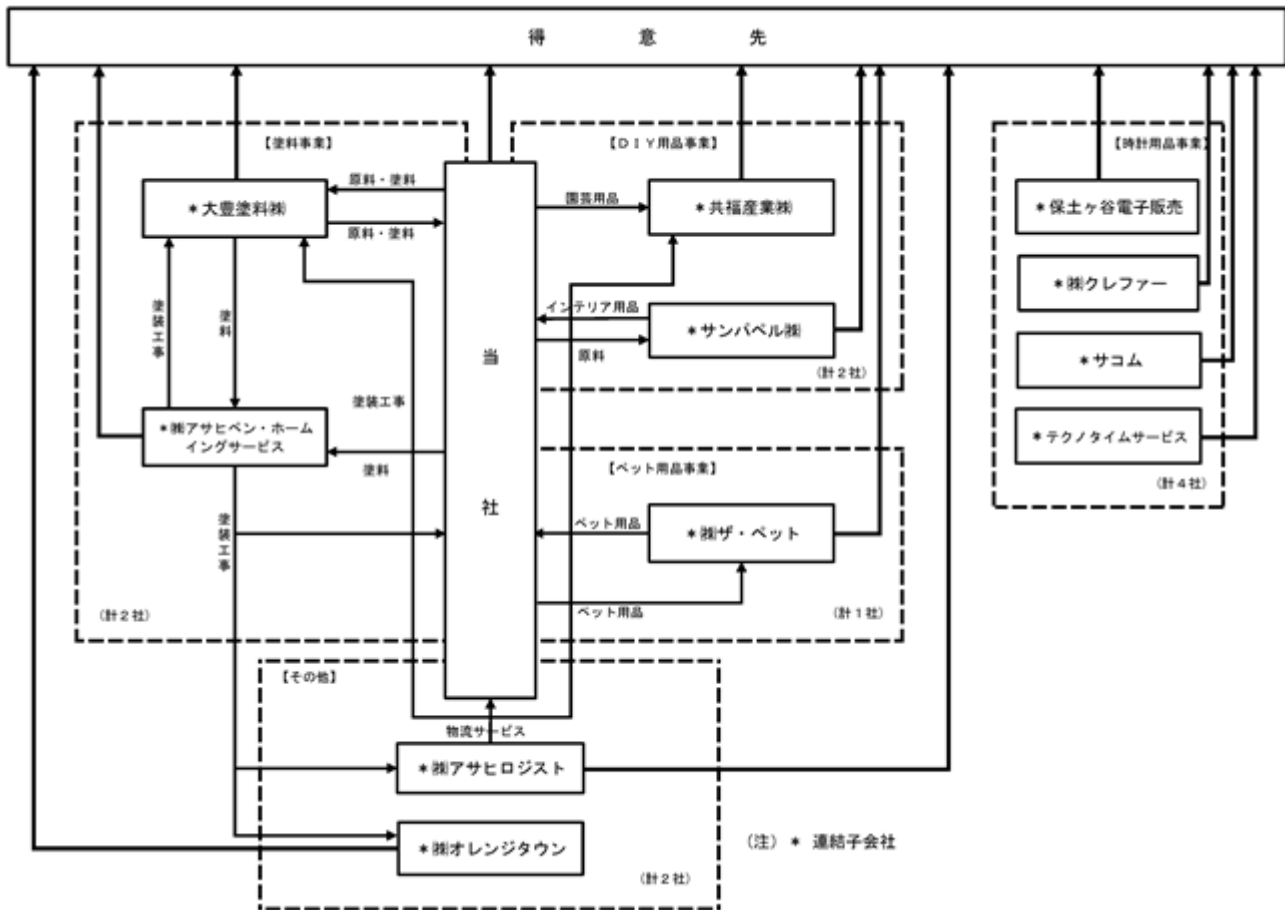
得　意　先

【塗料事業】

＊大豊塗料㈱

原料・塗料

原料・塗料

塗装工事

塗料

＊㈱アサヒペン・ホームイングサービス

塗装工事

塗料

塗装工事

（計２社）

当

社

【ＤＩＹ用品事業】

園芸用品

＊共福産業㈱

インテリア用品

＊サンパベル㈱

原料

（計２社）

【ペット用品事業】

ペット用品

＊㈱ザ・ペット

ペット用品

（計１社）

【時計用品事業】

＊保土ヶ谷電子販売

＊㈱クレファー

＊サコム

＊テクノタイムサービス

（計４社）

【その他】

物流サービス

＊㈱アサヒロジスト

＊㈱オレンジタウン

（計２社）

（注）＊ 連結子会社